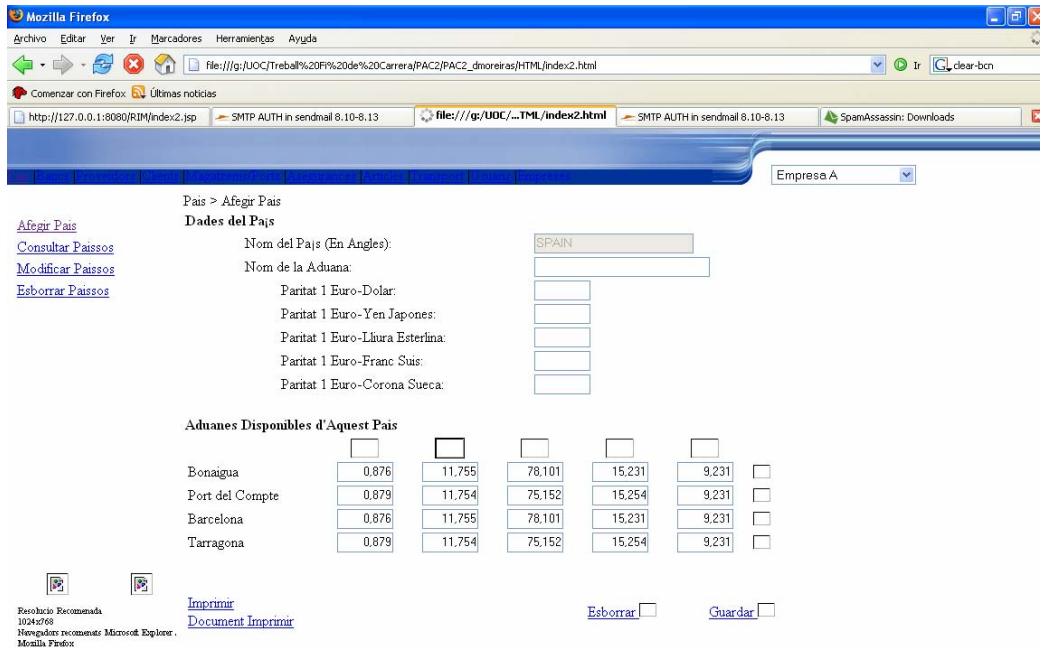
Mozilla Firefox

Archivo Editar Ver Ir Marcadores Herramientas Ayuda

file:///g:/UOC/Treball%20Fi%20de%20Carrera/PAC2/PAC2_dmoreiras/HTML/index2.html

Ir clear-bcn

Comenzar con Firefox Últimas noticias

http://127.0.0.1:8080/RIM/index2.jsp | SMTP AUTH in sendmail 8.10-8.13 | file:///g:/UOC/...TML/index2.html | SMTP AUTH in sendmail 8.10-8.13 | SpamAssassin: Downloads

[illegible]

Empresa A

Pais > Afegir Pais

Dades del Pais

Afegir Pais
Consultar Paissos
Modificar Paissos
Esborrar Paissos

Nom del Pais (En Angles): SPAIN
Nom de la Aduana:
Paritat 1 Euro-Dolar:
Paritat 1 Euro-Yen Japones:
Paritat 1 Euro-Lliura Esterlina:
Paritat 1 Euro-Franc Suis:
Paritat 1 Euro-Corona Sueca:

Aduanes Disponibles d'Aquest Pais

| | | | | | |
|---|---|---|---|---|---|
| Bonaigua | 0,876 | 11,755 | 78,101 | 15,231 | 9,231 |
| Port del Compte | 0,879 | 11,754 | 75,152 | 15,254 | 9,231 |
| Barcelona | 0,876 | 11,755 | 78,101 | 15,231 | 9,231 |
| Tarragona | 0,879 | 11,754 | 75,152 | 15,254 | 9,231 |

Resolucio Recomenada
1024x768
Navegadors recomenats Microsoft Explorer, Mozilla Firefox

Imprimir
Document Imprimir

Esborrar

Guardar